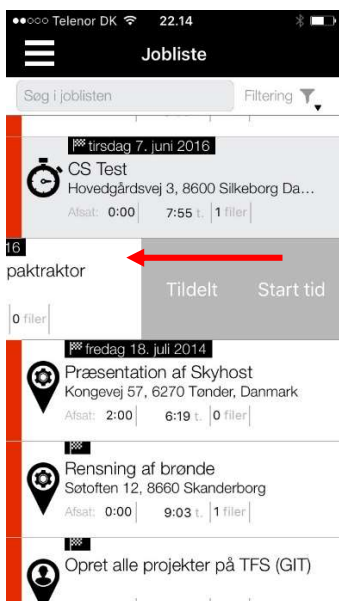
●●○○○ Telenor DK 22.14

Jobliste

Søg i joblisten

Filtering

tirsdag 7. juni 2016
CS Test
Hovedgårdsvej 3, 8600 Silkeborg Da...
Afsat: 0:00 7:55 t. 1 filer

16
paktraktor

0 filer

Tildelt

Start tid

fredag 18. juli 2014
Præsentation af Skyhost
Kongevej 57, 6270 Tønder, Danmark
Afsat: 2:00 6:19 t. 0 filer

Rensning af brønde
Søtoften 12, 8660 Skanderborg
Afsat: 0:00 9:03 t. 1 filer

Opret alle projekter på TFS (GIT)